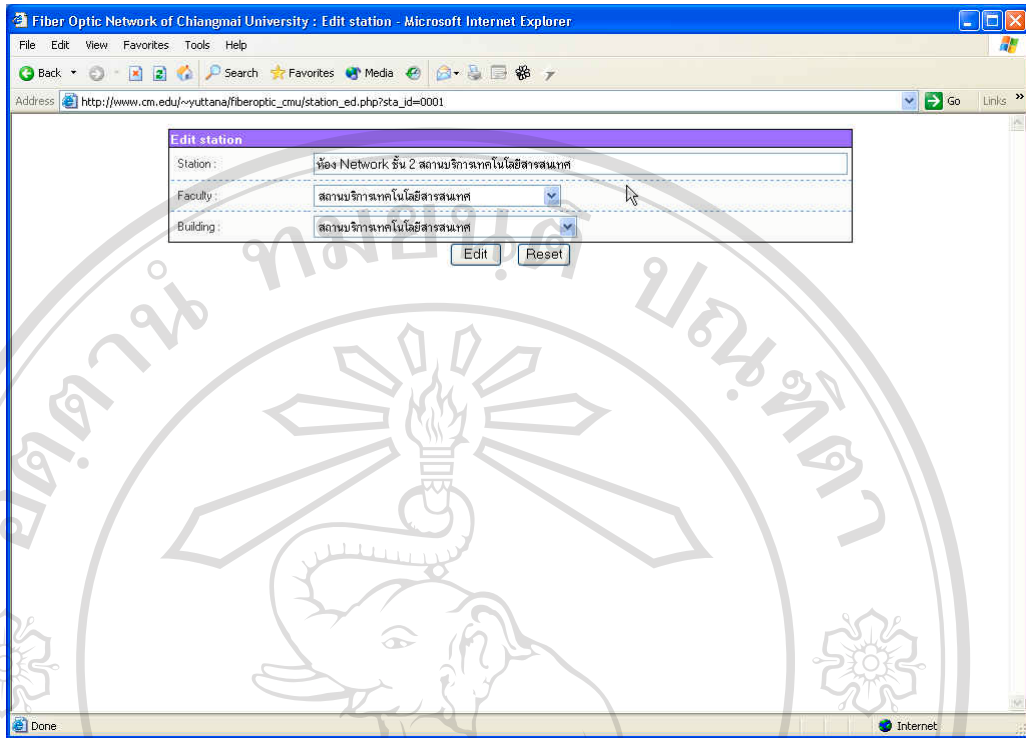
Fiber Optic Network of Chiangmai University : Edit station - Microsoft Internet Explorer

File Edit View Favorites Tools Help

Back Search Favorites Media

Address http://www.cm.edu/~yuttana/fiberoptic_cmu/station_ed.php?sta_id=0001 Go Links

Edit station

| Station : | ห้อง Network ชั้น 2 สถานบริการเทคโนโลยีสารสนเทศ |
|---|---|
| Faculty : | สถานบริการเทคโนโลยีสารสนเทศ |
| Building : | สถานบริการเทคโนโลยีสารสนเทศ |

Edit Reset

ลิขสิทธิ์มหาวิทยาลัยเชียงใหม่

Done Internet